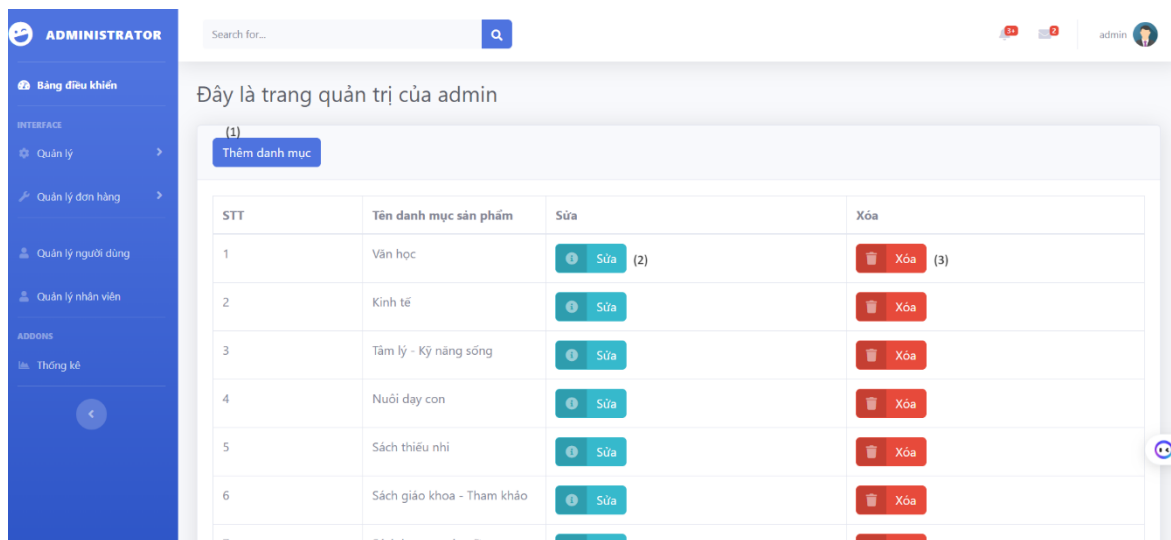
ADMINISTRATOR

Bảng điều khiển

INTERFACE

Quản lý

Quản lý đơn hàng

Quản lý người dùng

Quản lý nhân viên

ADDONS

Thống kê

Search for...

3+ 2

admin

Đây là trang quản trị của admin

(1)
Thêm danh mục

| STT | Tên danh mục sản phẩm | Sửa | Xóa |
|---|---|---|---|
| 1 | Văn học | Sửa (2) | Xóa (3) |
| 2 | Kinh tế | Sửa | Xóa |
| 3 | Tâm lý - Kỹ năng sống | Sửa | Xóa |
| 4 | Nuôi dạy con | Sửa | Xóa |
| 5 | Sách thiếu nhi | Sửa | Xóa |
| 6 | Sách giáo khoa - Tham khảo | Sửa | Xóa |
| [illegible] | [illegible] | | |